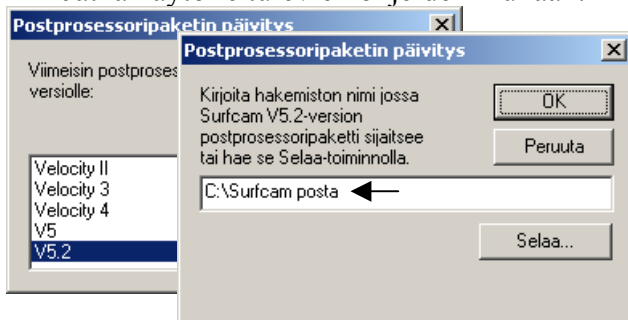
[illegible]

Postprosessoripaketin päivitys

Viimeisin postproses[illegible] versiolle:

Velocity II
Velocity 3
Velocity 4
V5
V5.2

Postprosessoripaketin päivitys

Kirjoita hakemiston nimi jossa Surfcam V5.2-version postprosessoripaketti sijaitsee tai hae se Selaa-toiminnolla.

OK

Peruuta

C:\Surfcam posta

Selaa...